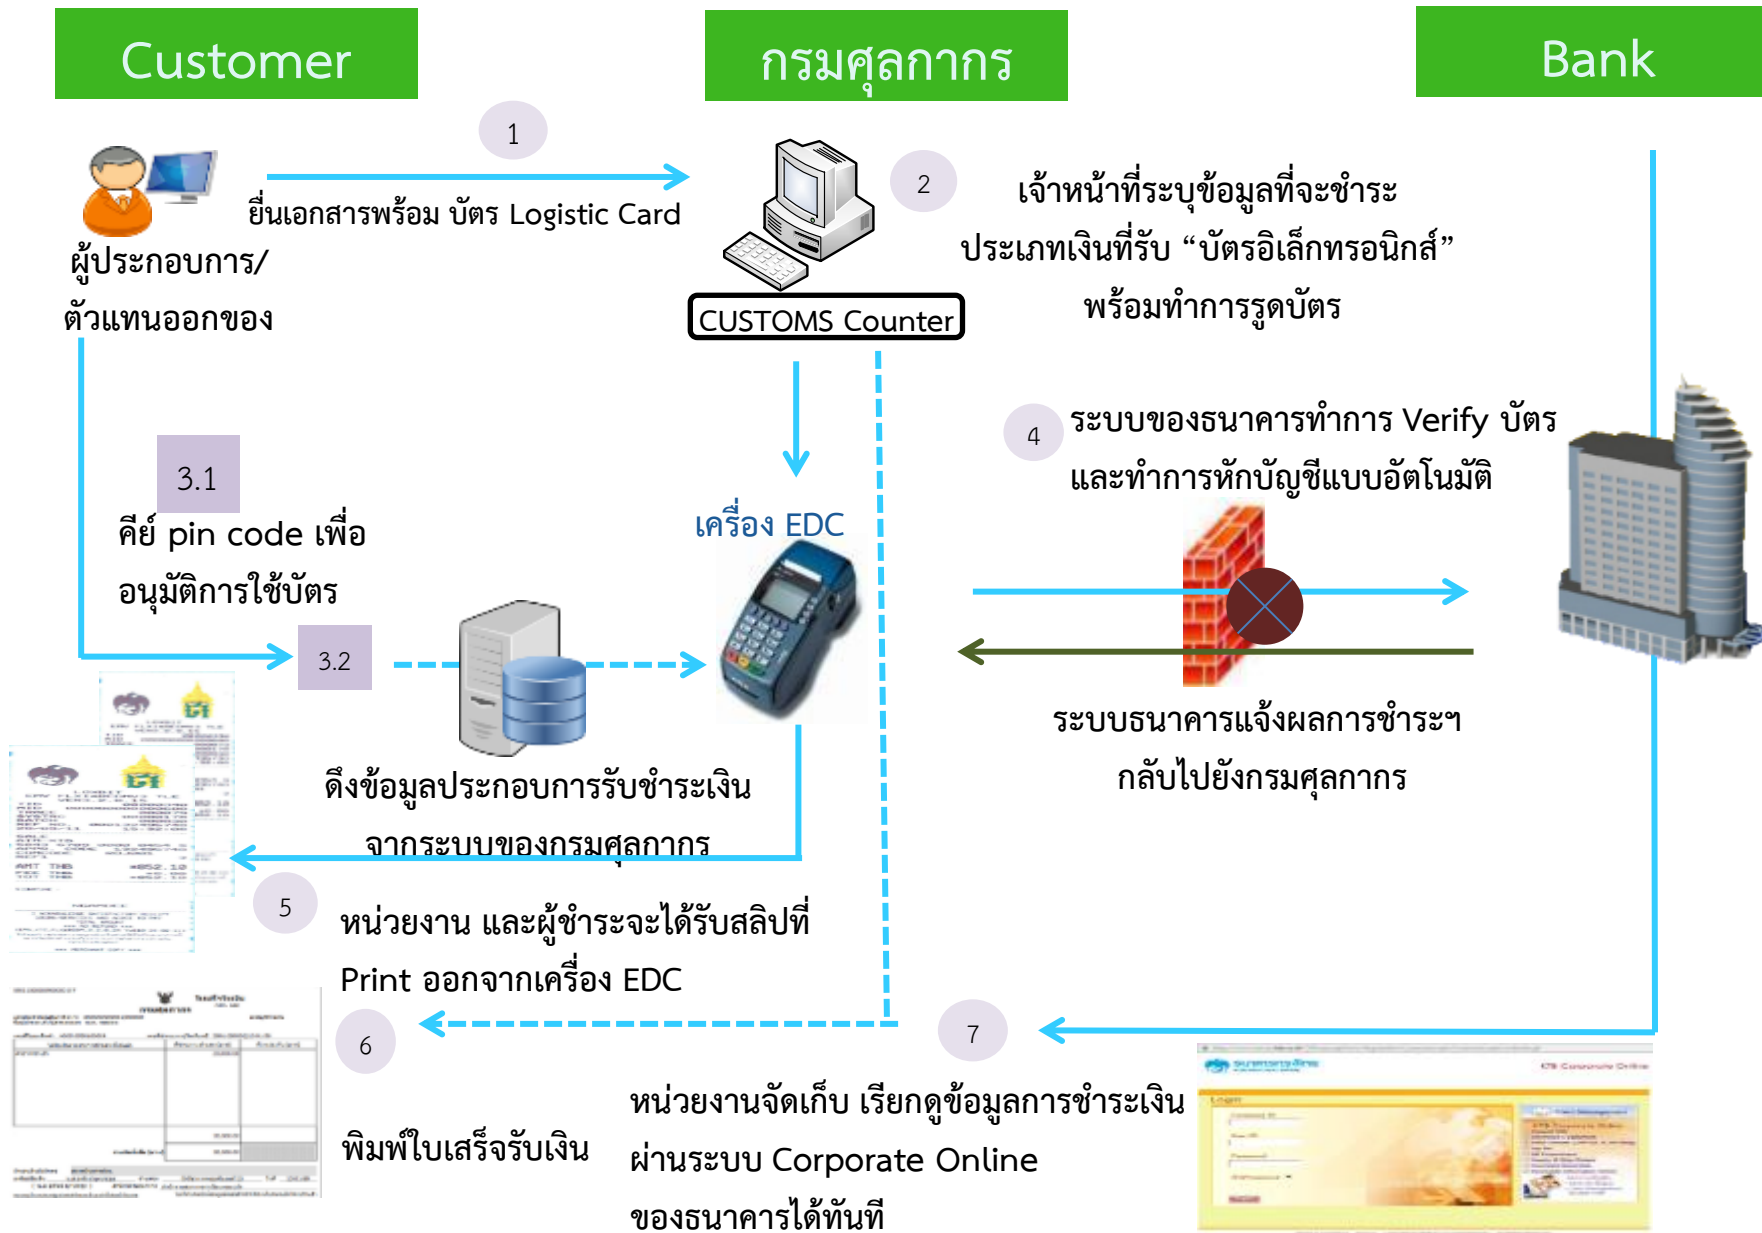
Customer

กรมศุลกากร

Bank

1

ยื่นเอกสารพร้อม บัตร Logistic Card

ผู้ประกอบการ/ตัวแทนออกของ

CUSTOMS Counter

2

เจ้าหน้าที่ระบุข้อมูลที่จะชำระ ประเภทเงินที่รับ “บัตรอิเล็กทรอนิกส์” พร้อมทำการรูดบัตร

4

ระบบของธนาคารทำการ Verify บัตร และทำการหักบัญชีแบบอัตโนมัติ

3.1

คีย์ pin code เพื่อ อนุมัติการใช้บัตร

เครื่อง EDC

3.2

ระบบธนาคารแจ้งผลการชำระฯ กลับไปยังกรมศุลกากร

ดึงข้อมูลประกอบการรับชำระเงิน จากระบบของกรมศุลกากร

5

หน่วยงาน และผู้ชำระจะได้รับสลิปที่ Print ออกจากเครื่อง EDC

6

7

พิมพ์ใบเสร็จรับเงิน

หน่วยงานจัดเก็บ เรียกดูข้อมูลการชำระเงิน ผ่านระบบ Corporate Online ของธนาคารได้ทันที